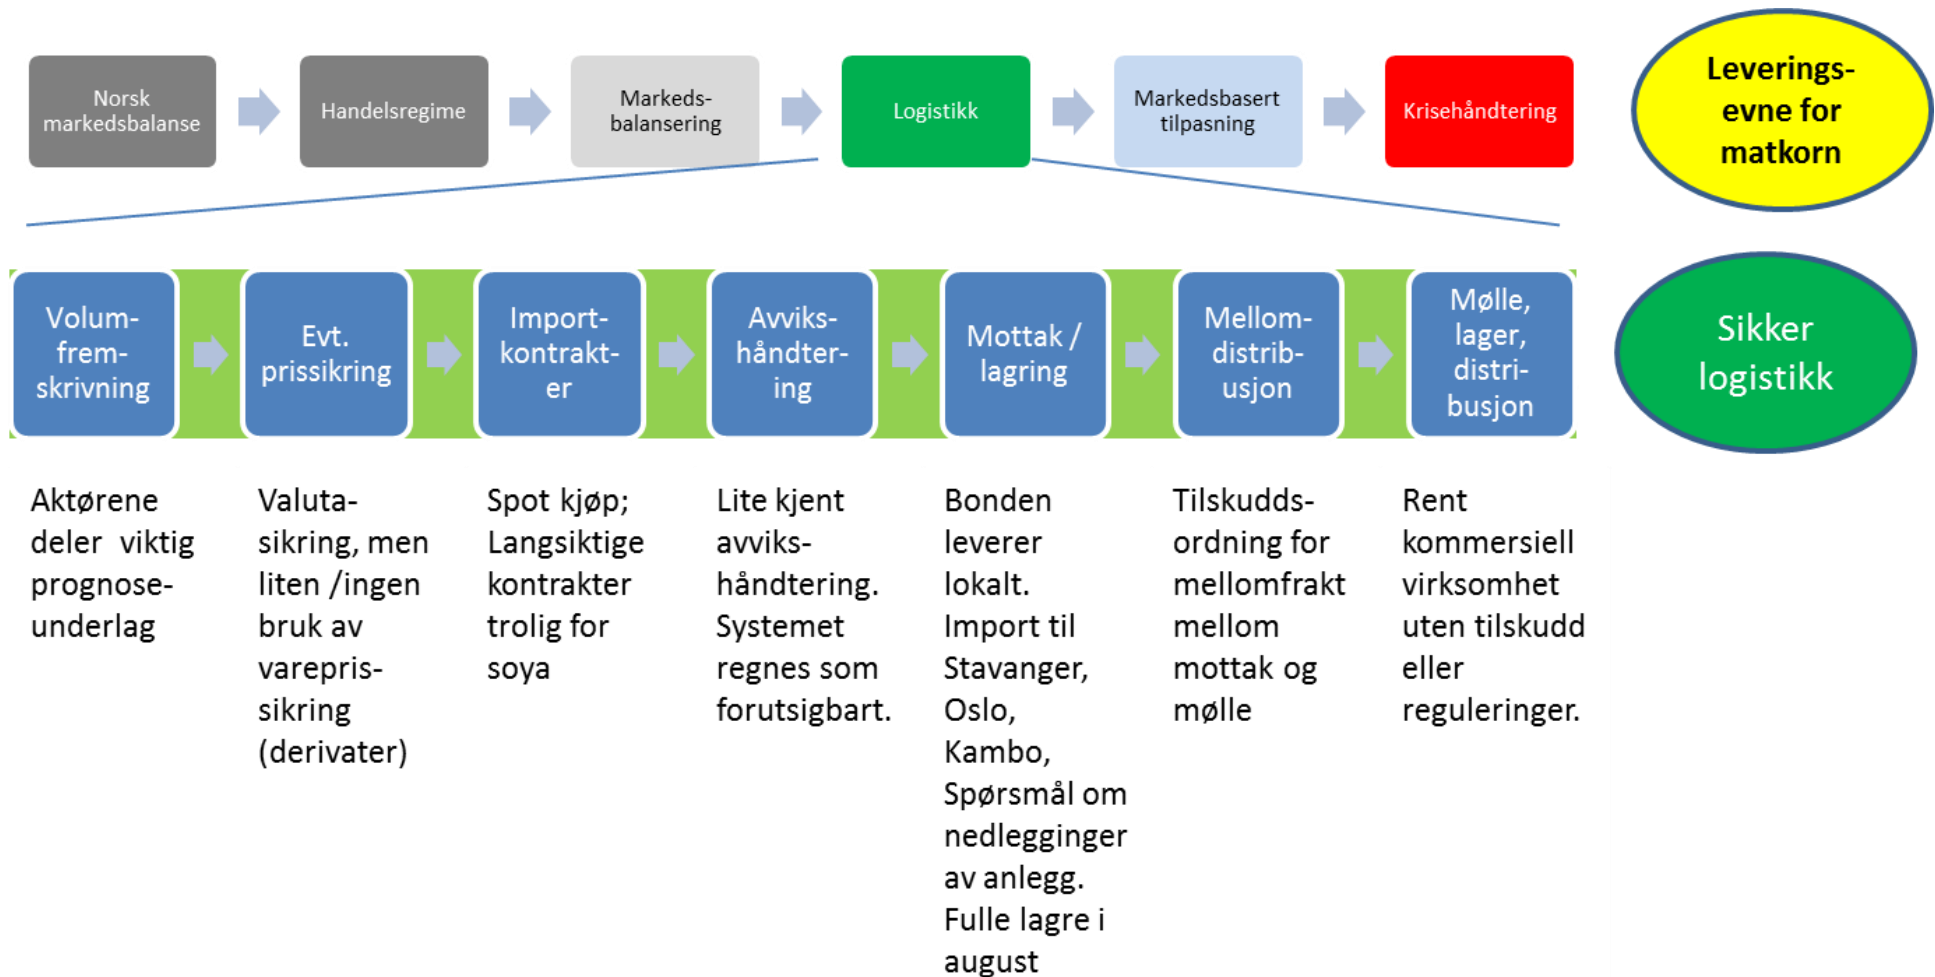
Norsk markedsbalanse

Handelsregime

Markeds-balansering

Logistikk

Markedsbasert tilpasning

Krisehåndtering

Leverings-evne for matkorn

Volum-frem-skrivning

Evt. prissikring

Import-kontrakt-er

Avviks-håndter-ing

Mottak / lagring

Mellom-distrib-usjon

Mølle, lager, distri-busjon

Sikker logistikk

Aktørene deler viktig prognose-underlag

Valuta-sikring, men liten /ingen bruk av varepris-sikring (derivater)

Spot kjøp; Langsiktige kontrakter trolig for soya

Lite kjent avviks-håndtering. Systemet regnes som forutsigbart.

Bonden leverer lokalt. Import til Stavanger, Oslo, Kambo, Spørsmål om nedlegginger av anlegg. Fulle lagre i august

Tilskudds-ordning for mellomfrakt mellom mottak og mølle

Rent kommersiell virksomhet uten tilskudd eller reguleringer.